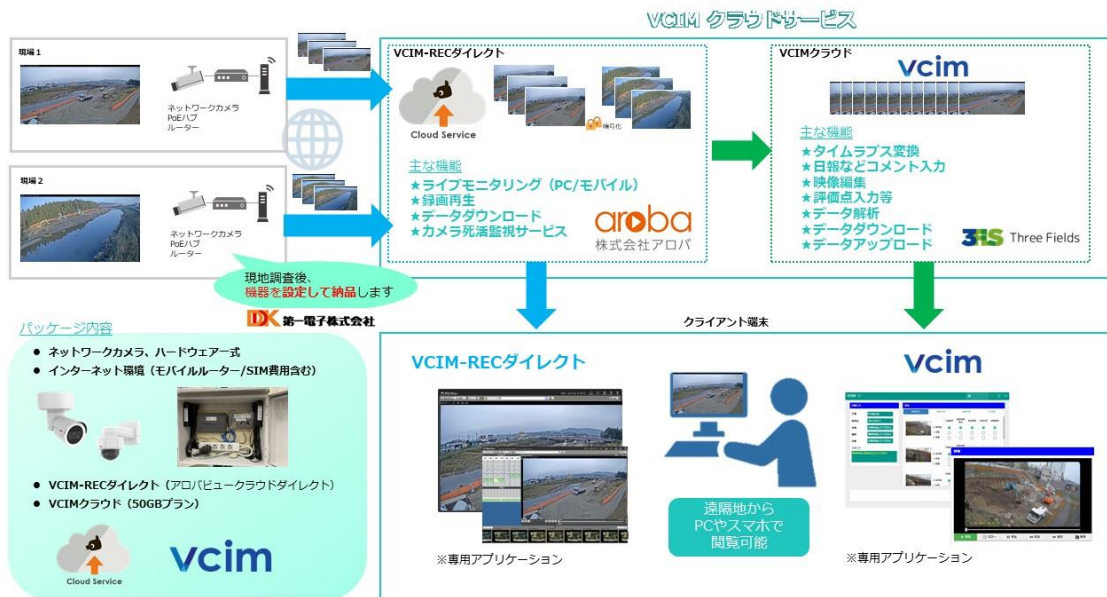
VCIM クラウドサービス

現場１

ネットワークカメラ
PoEハブ
ルーター

現場２

ネットワークカメラ
PoEハブ
ルーター

現地調査後、
機器を設定して納品します

DK 第一電子株式会社

VCIM-RECダイレクト

Cloud Service

暗号化

主な機能
★ライブモニタリング（PC/モバイル）
★録画再生
★データダウンロード
★カメラ死活監視サービス

aroba
株式会社アロバ

VCIMクラウド

vcim

主な機能
★タイムラプス変換
★日報などコメント入力
★映像編集
★評価点入力等
★データ解析
★データダウンロード
★データアップロード

3FS Three Fields

パッケージ内容
● ネットワークカメラ、ハードウェア一式
● インターネット環境（モバイルルーター/SIM費用含む）

● VCIM-RECダイレクト（アロバビュークラウドダイレクト）
● VCIMクラウド（50GBプラン）

Cloud Service

vcim

クライアント端末

VCIM-RECダイレクト

※専用アプリケーション

遠隔地から
PCやスマホで
閲覧可能

vcim

※専用アプリケーション